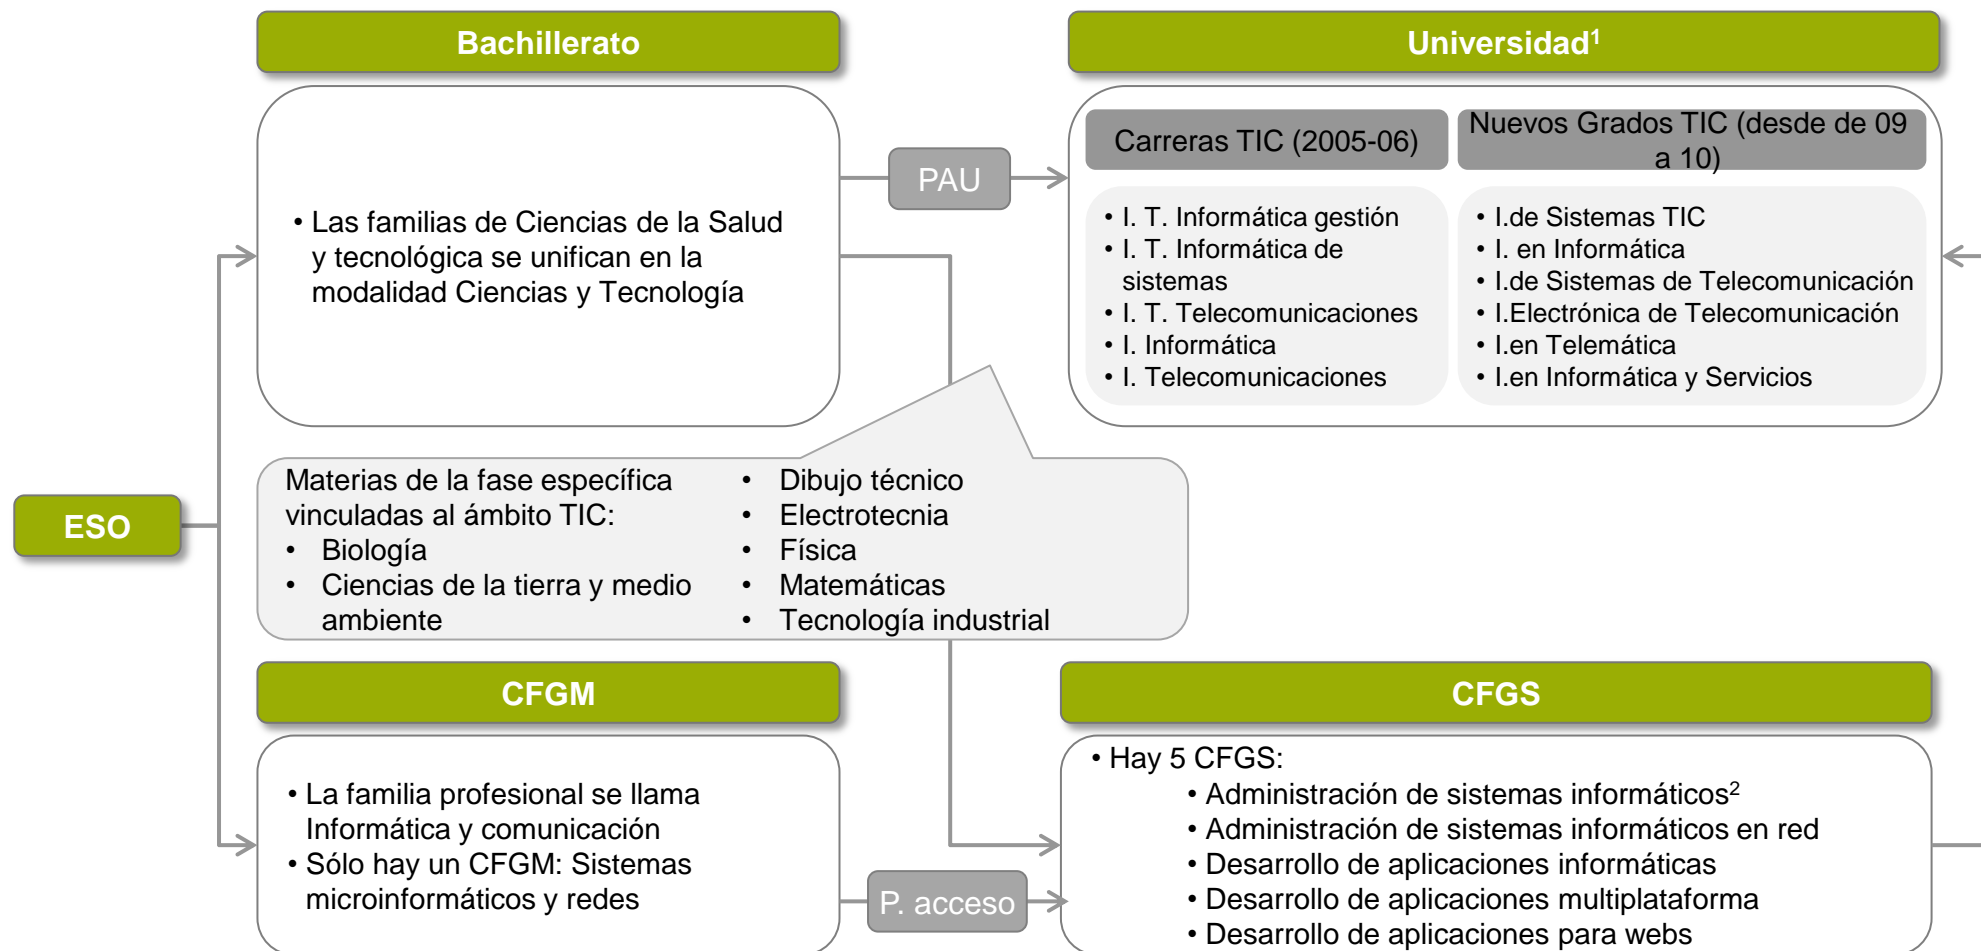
Bachillerato

Universidad$^1$

• Las familias de Ciencias de la Salud y tecnológica se unifican en la modalidad Ciencias y Tecnología

PAU

Carreras TIC (2005-06)

• I. T. Informática gestión
• I. T. Informática de sistemas
• I. T. Telecomunicaciones
• I. Informática
• I. Telecomunicaciones

Nuevos Grados TIC (desde de 09 a 10)

• I.de Sistemas TIC
• I. en Informática
• I.de Sistemas de Telecomunicación
• I.Electrónica de Telecomunicación
• I.en Telemática
• I.en Informática y Servicios

ESO

Materias de la fase específica vinculadas al ámbito TIC:
• Biología
• Ciencias de la tierra y medio ambiente
• Dibujo técnico
• Electrotecnia
• Física
• Matemáticas
• Tecnología industrial

CFGM

• La familia profesional se llama Informática y comunicación
• Sólo hay un CFGM: Sistemas microinformáticos y redes

P. acceso

CFGS

• Hay 5 CFGS:
• Administración de sistemas informáticos$^2$
• Administración de sistemas informáticos en red
• Desarrollo de aplicaciones informáticas
• Desarrollo de aplicaciones multiplataforma
• Desarrollo de aplicaciones para webs